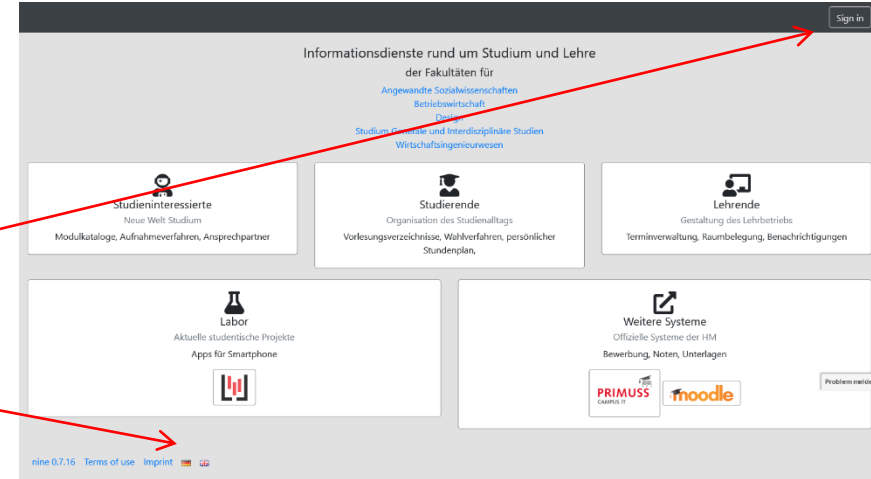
Sign in

Informationsdienste rund um Studium und Lehre

der Fakultäten für

Angewandte Sozialwissenschaften
Betriebswirtschaft
Design
Studium Generale und Interdisziplinäre Studien
Wirtschaftsingenieurwesen

Studieninteressierte
Neue Welt Studium
Modulkataloge, Aufnahmeverfahren, Ansprechpartner

Studierende
Organisation des Studienalltags
Vorlesungsverzeichnisse, Wahlverfahren, persönlicher Stundenplan,

Lehrende
Gestaltung des Lehrbetriebs
Terminverwaltung, Raumbelegung, Benachrichtigungen

Labor
Aktuelle studentische Projekte
Apps für Smartphone

Weitere Systeme
Offizielle Systeme der HM
Bewerbung, Noten, Unterlagen

PRIMUSS CAMPUS IT

moodle

Problem melde

nine 0.7.16 Terms of use Imprint